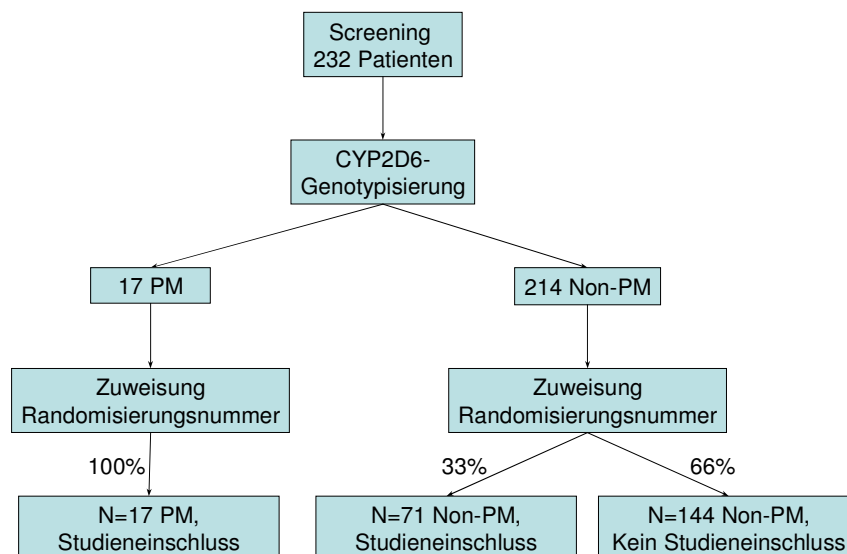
Screening
232 Patienten

CYP2D6-
Genotypisierung

17 PM

214 Non-PM

Zuweisung
Randomisierungsnummer

Zuweisung
Randomisierungsnummer

100%

33%

66%

N=17 PM,
Studieneinschluss

N=71 Non-PM,
Studieneinschluss

N=144 Non-PM,
Kein Studieneinschluss